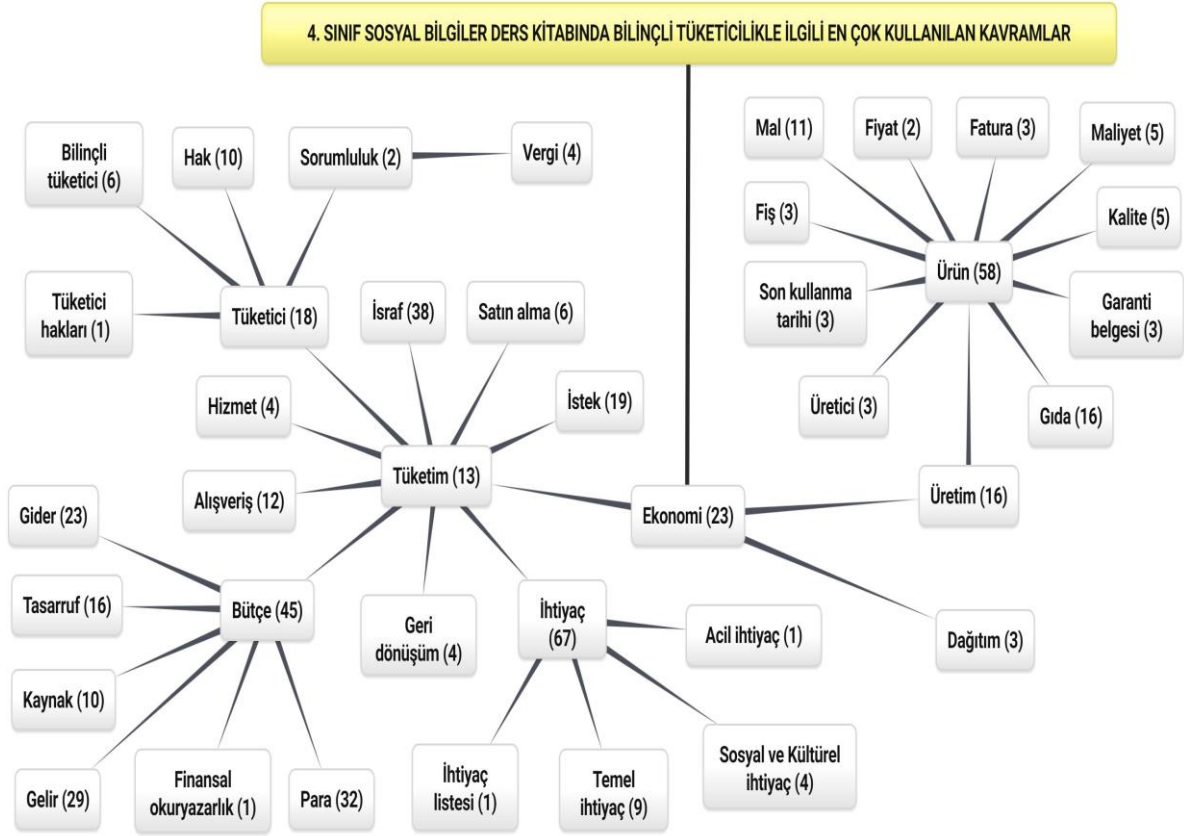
4. SINIF SOSYAL BİLGİLER DERS KİTABINDA BİLİNÇLİ TÜKETİCİLİKLE İLGİLİ EN ÇOK KULLANILAN KAVRAMLAR

Bilinçli tüketici (6)

Hak (10)

Sorumluluk (2)

Vergi (4)

Tüketici hakları (1)

Tüketici (18)

İsraf (38)

Satın alma (6)

Hizmet (4)

İstek (19)

Alışveriş (12)

Tüketim (13)

Gider (23)

Tasarruf (16)

Bütçe (45)

Kaynak (10)

Gelir (29)

Finansal okuryazarlık (1)

Para (32)

Geri dönüşüm (4)

İhtiyaç (67)

Acil ihtiyaç (1)

İhtiyaç listesi (1)

Temel ihtiyaç (9)

Sosyal ve Kültürel ihtiyaç (4)

Ekonomi (23)

Dağıtım (3)

Üretim (16)

Mal (11)

Fiyat (2)

Fatura (3)

Maliyet (5)

Fiş (3)

Kalite (5)

Ürün (58)

Son kullanma tarihi (3)

Garanti belgesi (3)

Üretici (3)

Gıda (16)